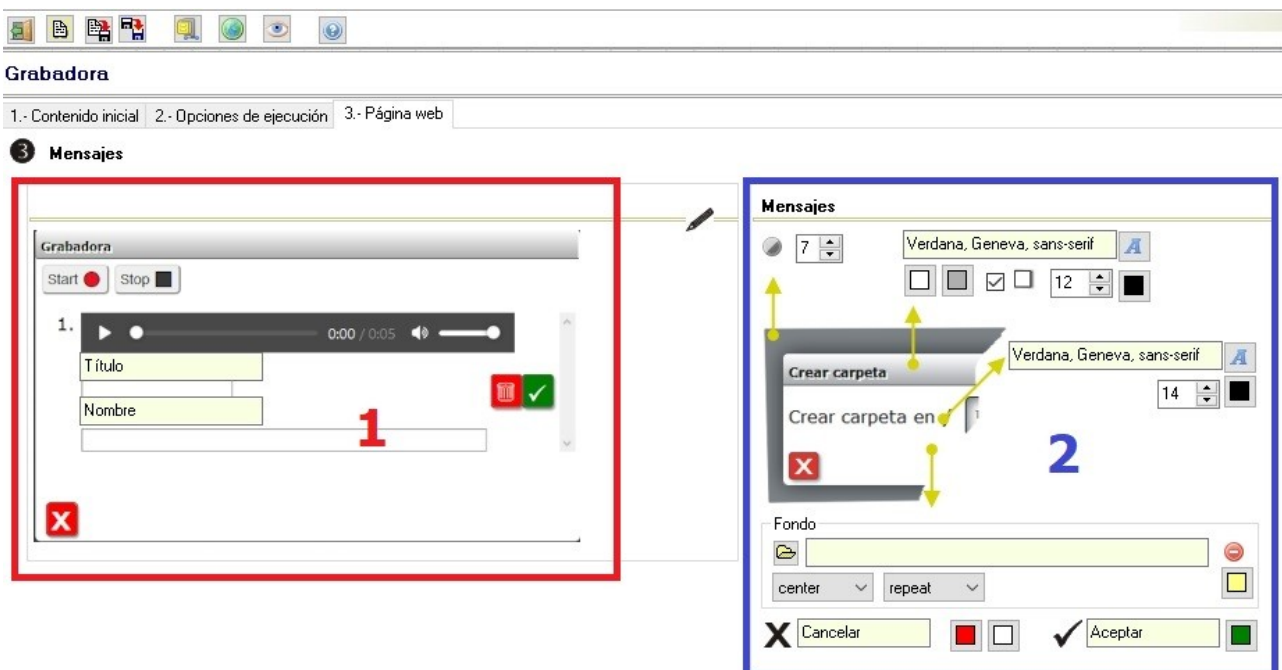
Grabadora

1.- Contenido inicial | 2.- Opciones de ejecución | 3.- Página web

3 Mensajes

Grabadora

Start Stop

1. 0:00 / 0:05

Título

Nombre

1

Mensajes

7

Verdana, Geneva, sans-serif

12

Verdana, Geneva, sans-serif

14

Crear carpeta

Crear carpeta en

2

Fondo

center repeat

Cancelar

Aceptar